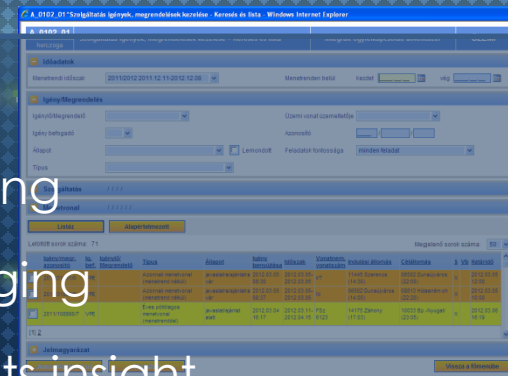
A_0102_01 *Szolgáltatás igények, megrendelések kezelése - Keresés és lista - Windows Internet Explorer

A_0102_01

Időadatok

Menetrendi időszak 2011/2012 2011.12.11-2012.12.08

Menetrenden kívül kezdet vég

Igény/Megrendelés

Igénylő/Megrendelő

Üzemi vonatszámelőtétje

Igény befogadó

Azonosító

Állapot

Lemondott

Feladatok fontossága minden feladat

Típus

Szolgáltatás

Listáz Alapértelmezett

Letöltött sorok száma: 71

Megjelenő sorok száma: 50

| Igényazonosító | Típus | Állapot | Igény beérkezése | Időszak | Vonatszám | Induló állomás | Célállomás |
|---|---|---|---|---|---|---|---|
| | Azonnali menetvonal (menetrendi rész) | | 2012.03.05 | 2012.03.05 | | 11445 Szerencs (14:30) | 08553 Dunaújváros (22:05) |
| | Azonnali menetvonal (menetrendi rész) | | 2012.03.05 | 2012.03.05 | | 06553 Dunaújváros (14:30) | 08613 Hosszúm (22:05) |
| 2011/166967 | Éves pótlólagos menetvonal (menetrendi) | | 2012.02.16 | 2012.02.18 | | 14171 Záhony (17:03) | 16022 Bp.-Kőbánya (22:05) |

ng
ging
ts insight

Vissza a főmenübe